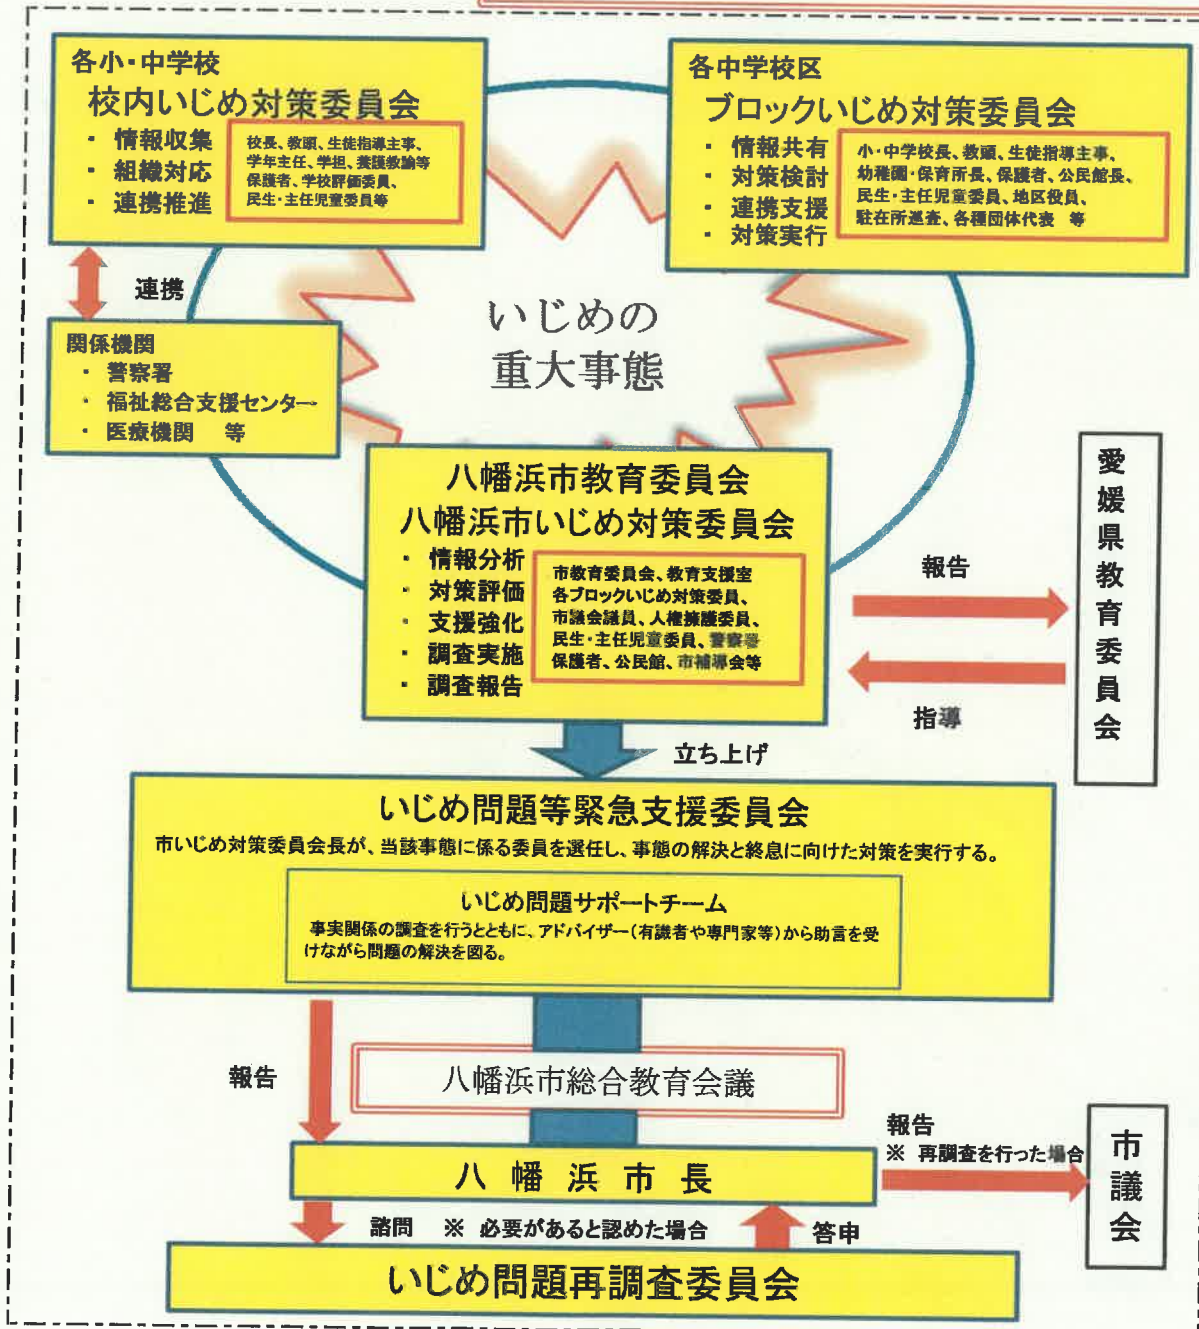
各小・中学校
校内いじめ対策委員会
・ 情報収集
・ 組織対応
・ 連携推進

校長、教頭、生徒指導主事、学年主任、学担、養護教諭等
保護者、学校評価委員、民生・主任児童委員等

各中学校区
ブロックいじめ対策委員会
・ 情報共有
・ 対策検討
・ 連携支援
・ 対策実行

小・中学校長、教頭、生徒指導主事、幼稚園・保育所長、保護者、公民館長、民生・主任児童委員、地区役員、駐在所巡査、各種団体代表 等

連携

関係機関
・ 警察署
・ 福祉総合支援センター
・ 医療機関 等

いじめの
重大事態

八幡浜市教育委員会
八幡浜市いじめ対策委員会
・ 情報分析
・ 対策評価
・ 支援強化
・ 調査実施
・ 調査報告

市教育委員会、教育支援室
各ブロックいじめ対策委員、市議会議員、人権擁護委員、民生・主任児童委員、警察署
保護者、公民館、市補導会等

報告
指導

愛媛県教育委員会

立ち上げ

いじめ問題等緊急支援委員会
市いじめ対策委員会長が、当該事態に係る委員を選任し、事態の解決と終息に向けた対策を実行する。

いじめ問題サポートチーム
事実関係の調査を行うとともに、アドバイザー（有識者や専門家等）から助言を受けながら問題の解決を図る。

報告

八幡浜市総合教育会議

八 幡 浜 市 長

報告
※ 再調査を行った場合

市議会

諮問 ※ 必要があると認めた場合
答申

いじめ問題再調査委員会